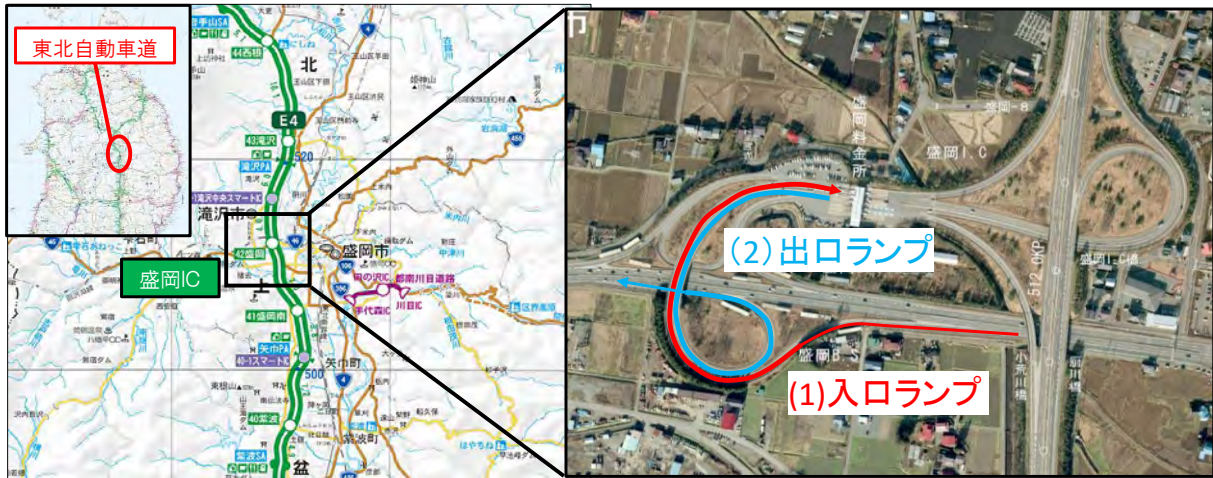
東北自動車道

E4
北
43滝沢
滝沢PA
520
滝沢中央スマートIC
滝沢市
46
盛岡IC
42盛岡
盛岡市
盛南川目道路
川目IC
手代森IC
41盛岡南
矢巾PA
40-1スマートIC
500
矢巾町
40紫波
紫波SA
紫波町
盆

盛岡料金所
盛岡I.C
盛岡-8
盛岡I.C橋
512.0KP
盛岡B.S
小荒川橋
(2) 出口ランプ
(1)入口ランプ